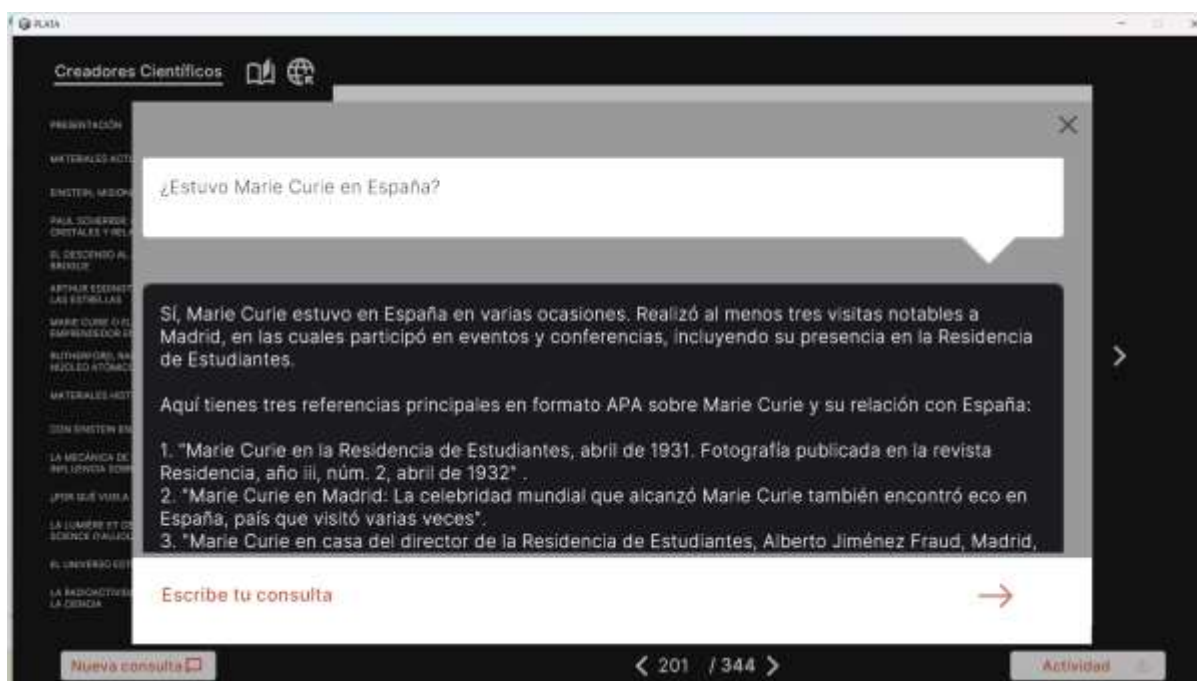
PLATA

Creadores Científicos

PRESENTACIÓN
MATERIALES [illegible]
EINSTEIN, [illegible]
PAUL SCHERRER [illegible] CRISTALES Y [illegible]
EL DESCENSO AL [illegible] BRIDGE
ARTHUR EDDINGT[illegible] LAS ESTRELLAS
MARIE CURIE O EL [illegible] EMPRENDEDOR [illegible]
RUTHERFORD, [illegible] NÚCLEO ATÓMICO
MATERIALES HIST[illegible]
CON EINSTEIN EN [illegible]
LA MECÁNICA DE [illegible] INFLUENCIA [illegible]
¿POR QUÉ VUELA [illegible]
LA LUMIÈRE ET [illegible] SCIENCE D'AUJO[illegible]
EL UNIVERSO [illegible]
LA RADIOACTIVI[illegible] LA CIENCIA

¿Estuvo Marie Curie en España?

Sí, Marie Curie estuvo en España en varias ocasiones. Realizó al menos tres visitas notables a Madrid, en las cuales participó en eventos y conferencias, incluyendo su presencia en la Residencia de Estudiantes.

Aquí tienes tres referencias principales en formato APA sobre Marie Curie y su relación con España:

1. "Marie Curie en la Residencia de Estudiantes, abril de 1931. Fotografía publicada en la revista Residencia, año iii, núm. 2, abril de 1932" .
2. "Marie Curie en Madrid: La celebridad mundial que alcanzó Marie Curie también encontró eco en España, país que visitó varias veces".
3. "Marie Curie en casa del director de la Residencia de Estudiantes, Alberto Jiménez Fraud, Madrid,

Escribe tu consulta

Nueva consulta

201 / 344

Actividad